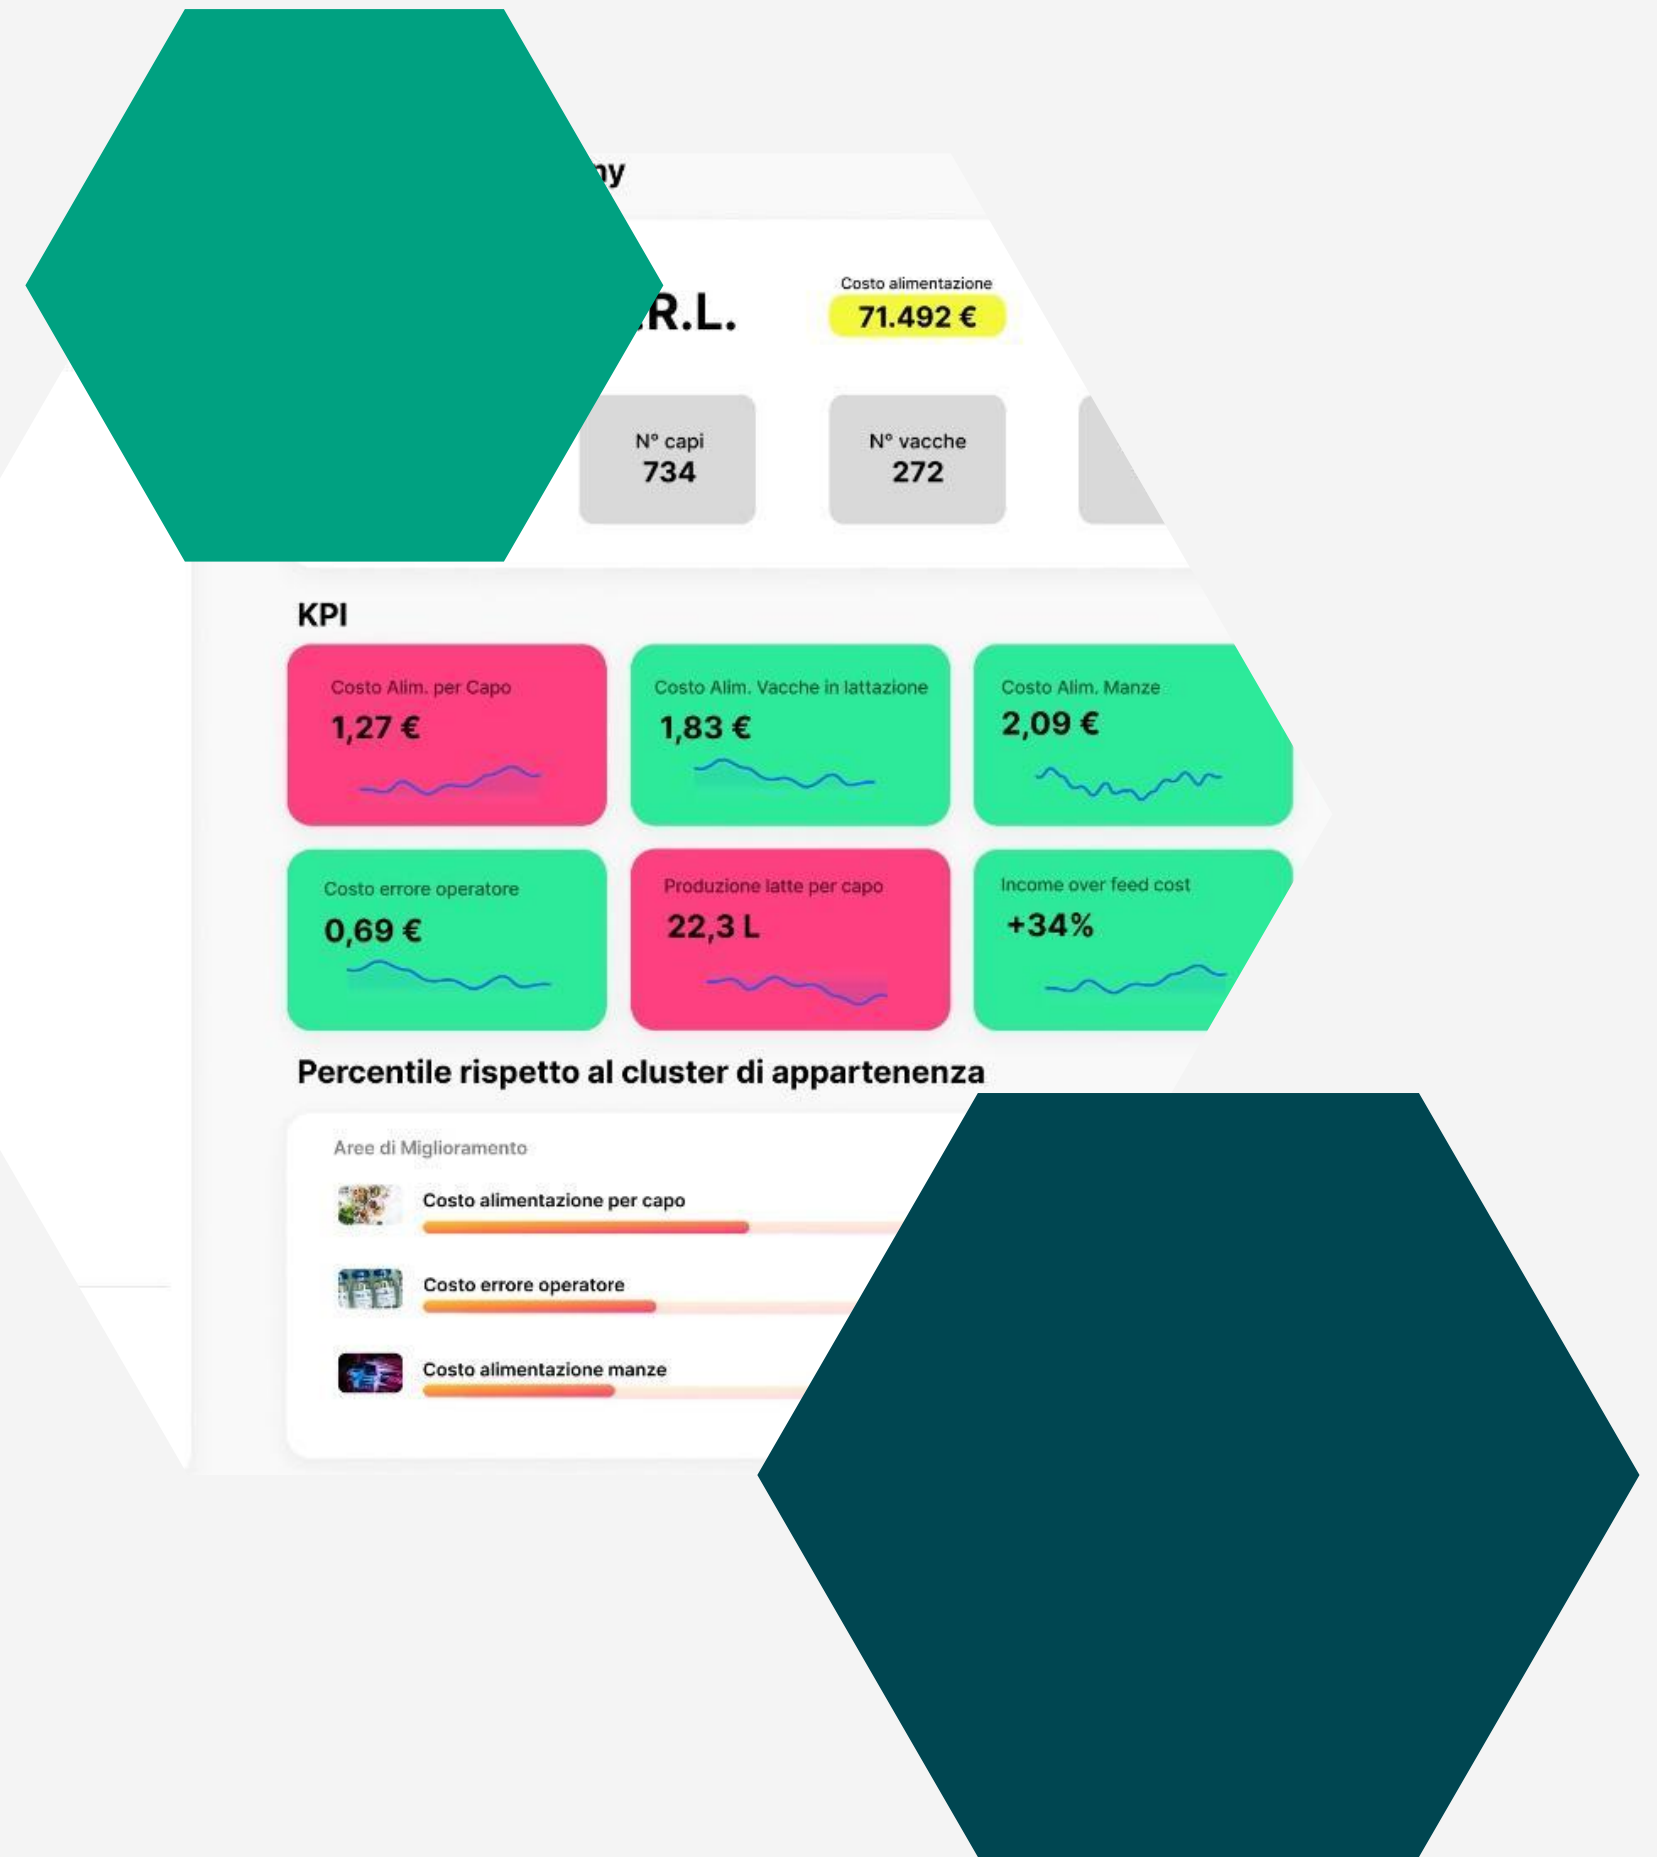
ny

.R.L.

Costo alimentazione
71.492 €

N° capi
734

N° vacche
272

KPI

Costo Alim. per Capo
1,27 €

Costo Alim. Vacche in lattazione
1,83 €

Costo Alim. Manze
2,09 €

Costo errore operatore
0,69 €

Produzione latte per capo
22,3 L

Income over feed cost
+34%

Percentile rispetto al cluster di appartenenza

Aree di Miglioramento

Costo alimentazione per capo

Costo errore operatore

Costo alimentazione manze